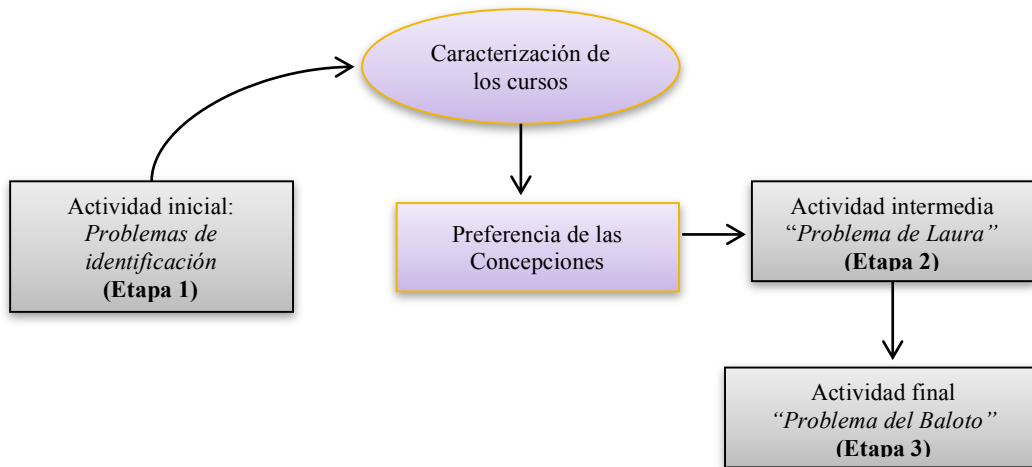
Actividad inicial: *Problemas de identificación* **(Etapa 1)**

Caracterización de los cursos

Preferencia de las Concepciones

Actividad intermedia "*Problema de Laura*" **(Etapa 2)**

Actividad final *"Problema del Baloto"* **(Etapa 3)**